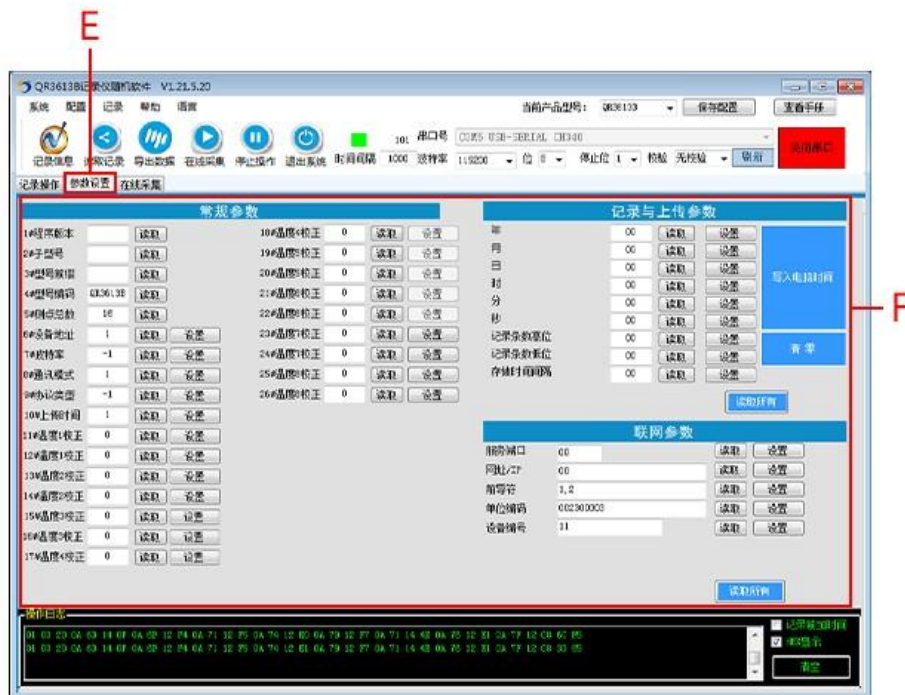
E

QR3613B记录仪随机软件 V1.21.5.20

系统 配置 记录 帮助 语言

当前产品型号： QR3613 保存配置 查看手册

记录信息 读取记录 导出数据 在线采集 停止操作 退出系统 时间间隔 1000 10 串口号 COM5 USB-SERIAL CH340 波特率 115200 位 8 停止位 1 校验 无校验 刷新 关闭串口

记录操作 参数设置 在线采集

常规参数

1#程序版本 读取
2#子型号 读取
3#型号索引 读取
4#型号编码 QR3613B 读取
5#测点总数 16 读取
6#设备地址 1 读取 设置
7#波特率 -1 读取 设置
8#通讯模式 1 读取 设置
9#协议类型 -1 读取 设置
10#上传时间 1 读取 设置
11#温度1校正 0 读取 设置
12#温度1校正 0 读取 设置
13#温度2校正 0 读取 设置
14#温度2校正 0 读取 设置
15#温度3校正 0 读取 设置
16#温度3校正 0 读取 设置
17#温度4校正 0 读取 设置

18#温度4校正 0 读取 设置
19#温度5校正 0 读取 设置
20#温度5校正 0 读取 设置
21#温度6校正 0 读取 设置
22#温度6校正 0 读取 设置
23#温度7校正 0 读取 设置
24#温度7校正 0 读取 设置
25#温度8校正 0 读取 设置
26#温度8校正 0 读取 设置

记录与上传参数

年 00 读取 设置
月 00 读取 设置
日 00 读取 设置
时 00 读取 设置
分 00 读取 设置
秒 00 读取 设置
记录条数高位 00 读取 设置
记录条数低位 00 读取 设置
存储时间间隔 00 读取 设置

写入电脑时间

清 零

读取所有

联网参数

服务端口 00 读取 设置
网址/IP 00 读取 设置
前导符 1,2 读取 设置
单位编码 002300003 读取 设置
设备编号 11 读取 设置

读取所有

F

操作日志

01 03 20 0A 6D 14 0F 0A 0D 12 F4 0A 71 12 F5 0A 76 12 E0 0A 79 12 F7 0A 71 14 4B 0A 75 12 31 0A 7F 12 C8 6C F5
01 03 20 0A 6D 14 0F 0A 0D 12 F4 0A 71 12 F5 0A 76 12 E1 0A 79 12 F7 0A 71 14 4B 0A 75 12 31 0A 7F 12 C8 30 05

记录数据时间
HEX显示
清空